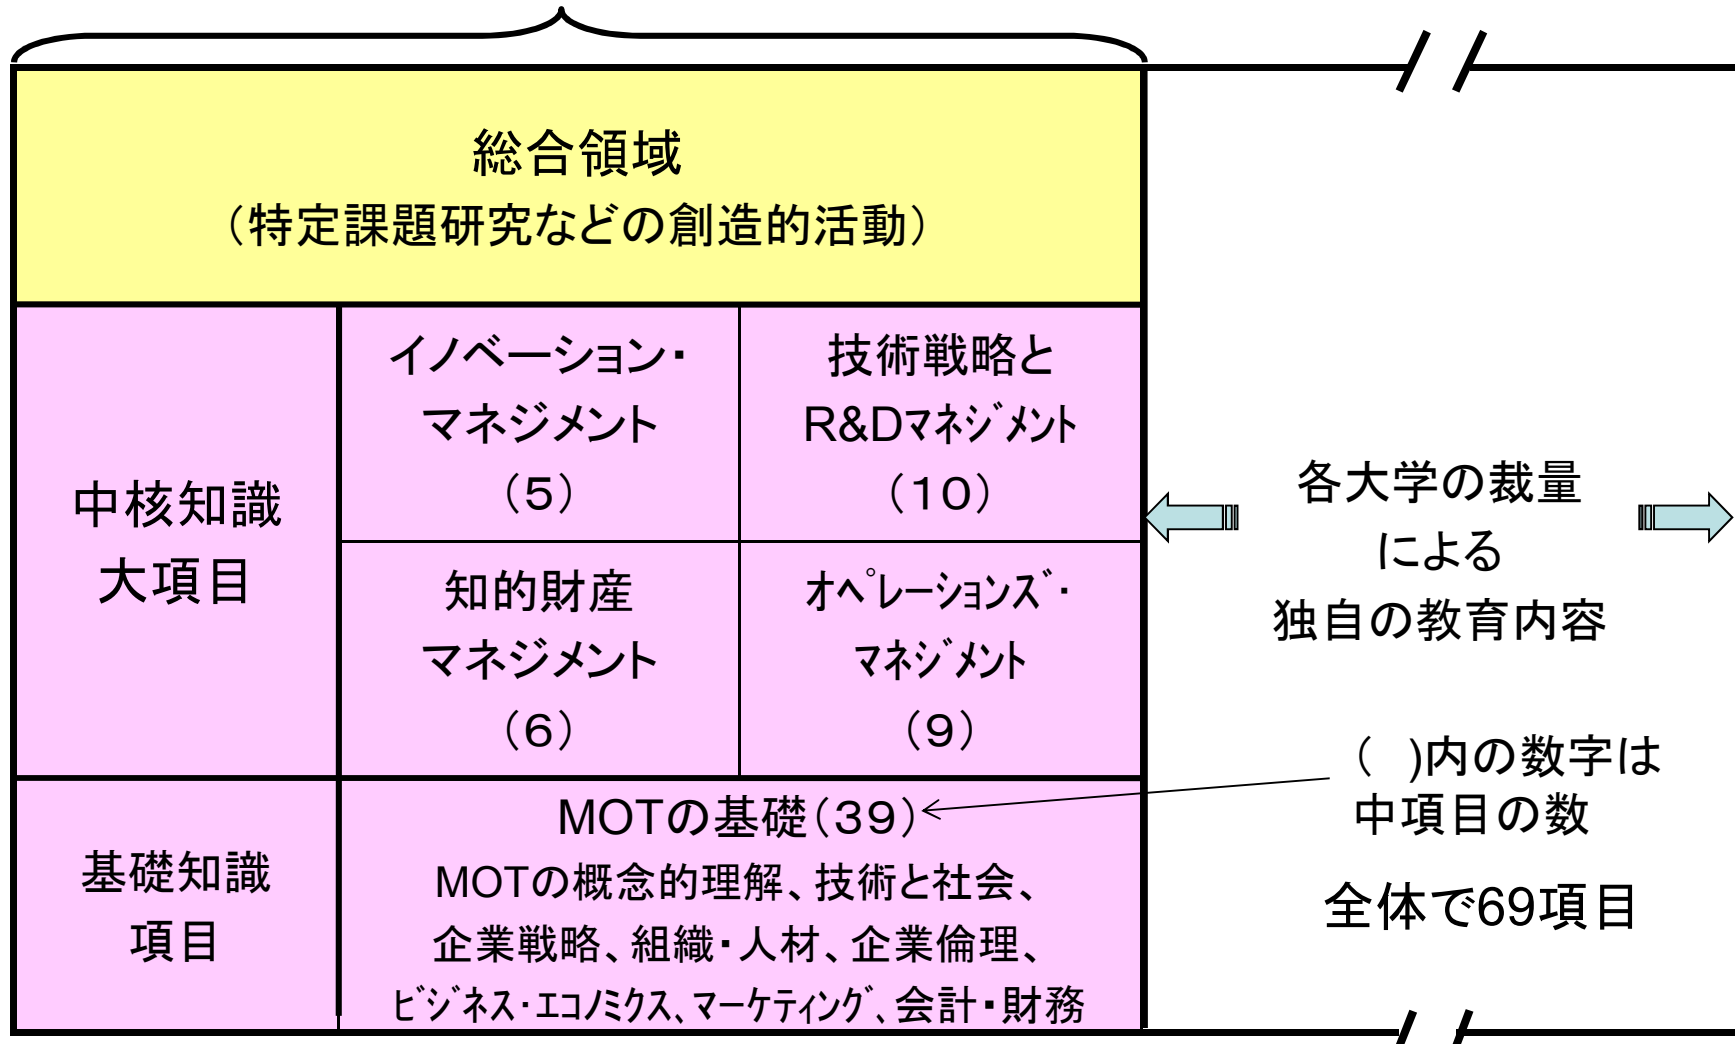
総合領域
（特定課題研究などの創造的活動）

中核知識
大項目

イノベーション・
マネジメント
（5）

技術戦略と
R&Dマネジメント
（10）

知的財産
マネジメント
（6）

オペレーションズ・
マネジメント
（9）

基礎知識
項目

MOTの基礎（39）
MOTの概念的理解、技術と社会、
企業戦略、組織・人材、企業倫理、
ビジネス・エコノミクス、マーケティング、会計・財務

各大学の裁量
による
独自の教育内容

（　)内の数字は
中項目の数

全体で69項目